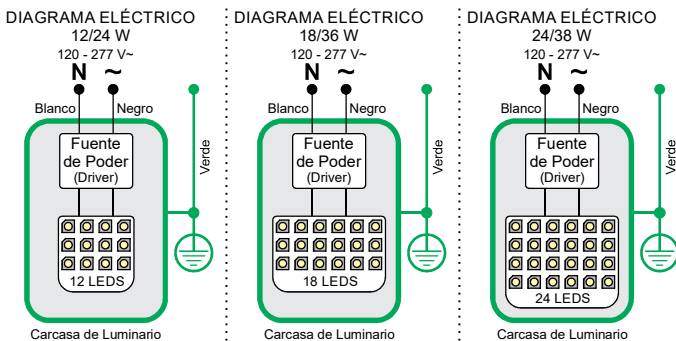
DIAGRAMA ELÉCTRICO
12/24 W
120 - 277 V~
N ~
Blanco Negro
Fuente de Poder (Driver)
Verde
12 LEDS
Carcasa de Luminario

DIAGRAMA ELÉCTRICO
18/36 W
120 - 277 V~
N ~
Blanco Negro
Fuente de Poder (Driver)
Verde
18 LEDS
Carcasa de Luminario

DIAGRAMA ELÉCTRICO
24/38 W
120 - 277 V~
N ~
Blanco Negro
Fuente de Poder (Driver)
Verde
24 LEDS
Carcasa de Luminario